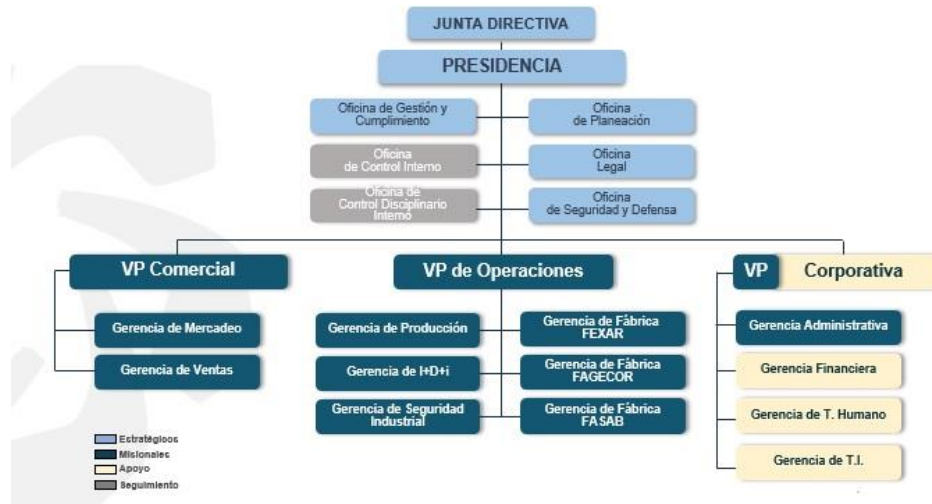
JUNTA DIRECTIVA

PRESIDENCIA

Oficina de Gestión y Cumplimiento

Oficina de Planeación

Oficina de Control Interno

Oficina Legal

Oficina de Control Disciplinario Interno

Oficina de Seguridad y Defensa

VP Comercial

Gerencia de Mercadeo

Gerencia de Ventas

VP de Operaciones

Gerencia de Producción

Gerencia de Fábrica FEXAR

Gerencia de I+D+i

Gerencia de Fábrica FAGECOR

Gerencia de Seguridad Industrial

Gerencia de Fábrica FASAB

VP Corporativa

Gerencia Administrativa

Gerencia Financiera

Gerencia de T. Humano

Gerencia de T.I.

Estratégicos
Misionales
Apoyo
Seguimiento